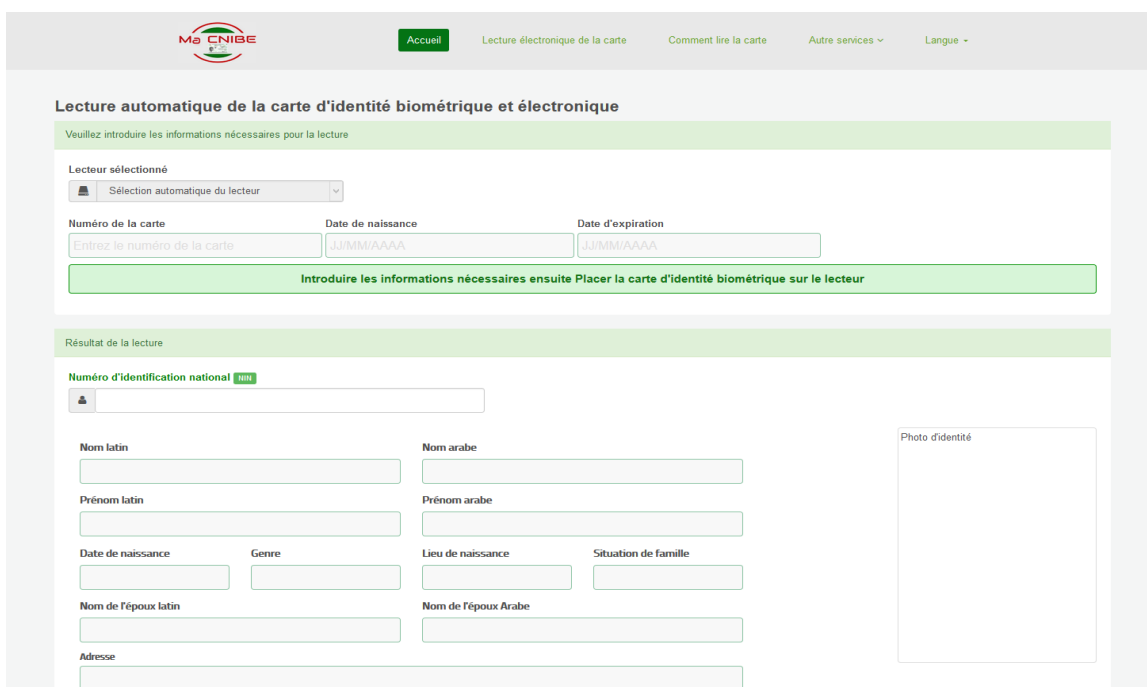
Ma CNIBE

Accueil Lecture électronique de la carte Comment lire la carte Autre services Langue

Lecture automatique de la carte d'identité biométrique et électronique

Veuillez introduire les informations nécessaires pour la lecture

Lecteur sélectionné

Sélection automatique du lecteur

Numéro de la carte
Entrez le numéro de la carte

Date de naissance
JJ/MM/AAAA

Date d'expiration
JJ/MM/AAAA

Introduire les informations nécessaires ensuite Placer la carte d'identité biométrique sur le lecteur

Résultat de la lecture

Numéro d'identification national NIN

Photo d'identité

Nom latin

Nom arabe

Prénom latin

Prénom arabe

Date de naissance

Genre

Lieu de naissance

Situation de famille

Nom de l'époux latin

Nom de l'époux Arabe

Adresse